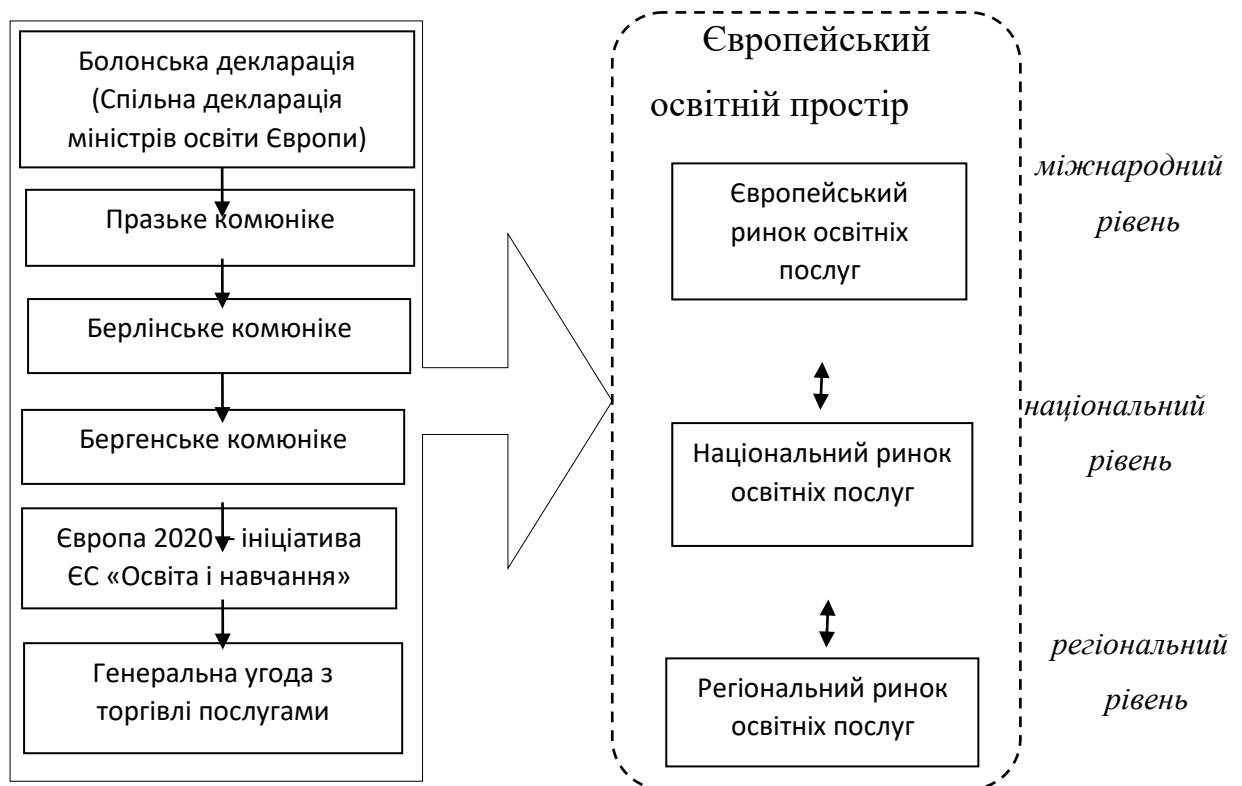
Болонська декларація (Спільна декларація міністрів освіти Європи)

Празьке комюніке

Берлінське комюніке

Бергенське комюніке

Європа 2020 – ініціатива ЄС «Освіта і навчання»

Генеральна угода з торгівлі послугами

Європейський освітній простір

Європейський ринок освітніх послуг

міжнародний рівень

Національний ринок освітніх послуг

національний рівень

Регіональний ринок освітніх послуг

регіональний рівень